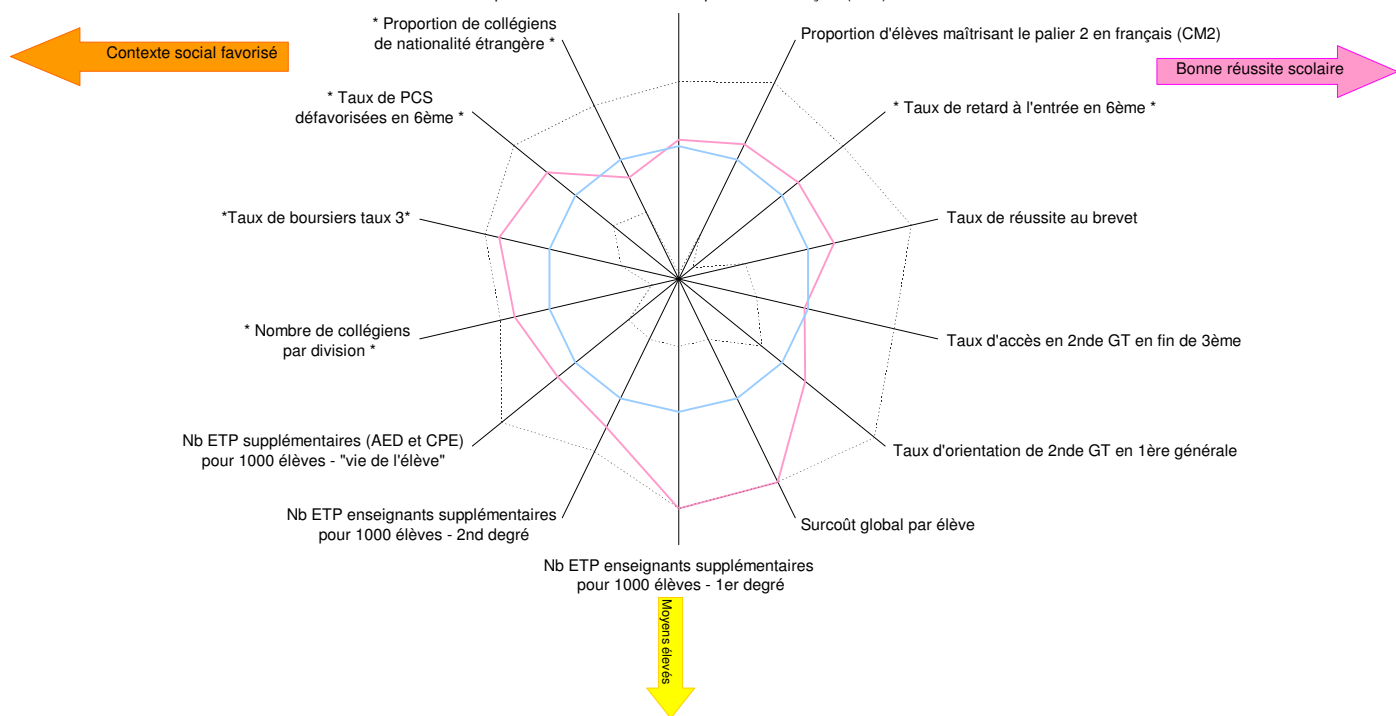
* Proportion de collégiens de nationalité étrangère *

Contexte social favorisé

Proportion d'élèves maîtrisant le palier 2 en français (CM2)

Bonne réussite scolaire

* Taux de PCS défavorisées en 6ème *

* Taux de retard à l'entrée en 6ème *

*Taux de boursiers taux 3*

Taux de réussite au brevet

* Nombre de collégiens par division *

Taux d'accès en 2nde GT en fin de 3ème

Nb ETP supplémentaires (AED et CPE) pour 1000 élèves - "vie de l'élève"

Taux d'orientation de 2nde GT en 1ère générale

Nb ETP enseignants supplémentaires pour 1000 élèves - 2nd degré

Surcoût global par élève

Nb ETP enseignants supplémentaires pour 1000 élèves - 1er degré

Moyens élevés